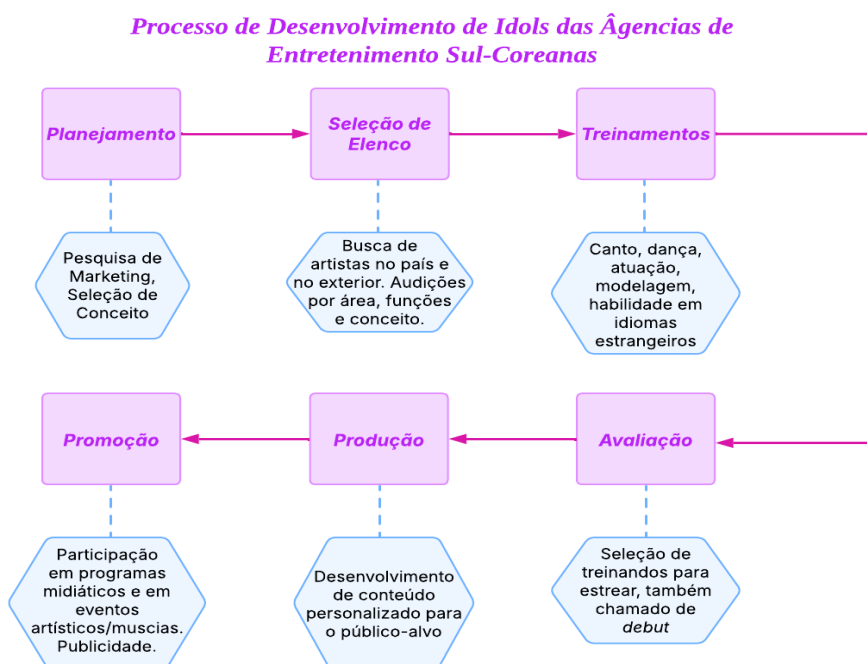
Processo de Desenvolvimento de Idols das Âgencias de Entretenimento Sul-Coreanas

Planejamento

Pesquisa de Marketing, Seleção de Conceito

Seleção de Elenco

Busca de artistas no país e no exterior. Audições por área, funções e conceito.

Treinamentos

Canto, dança, atuação, modelagem, habilidade em idiomas estrangeiros

Promoção

Participação em programas midiáticos e em eventos artísticos/muscias. Publicidade.

Produção

Desenvolvimento de conteúdo personalizado para o público-alvo

Avaliação

Seleção de treinandos para estrear, também chamado de debut